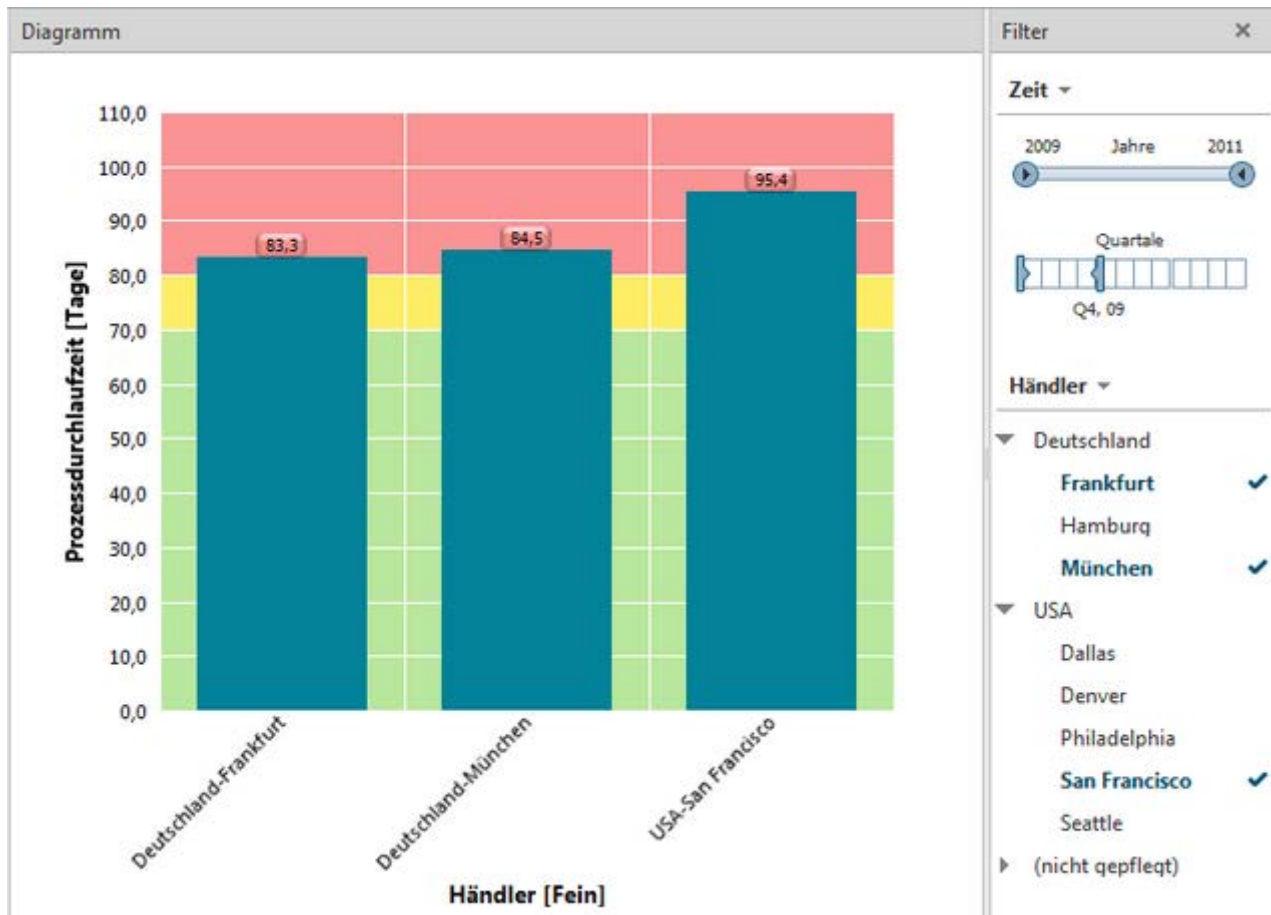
Diagramm

Prozessdurchlaufzeit [Tage]

110,0
100,0
90,0
80,0
70,0
60,0
50,0
40,0
30,0
20,0
10,0
0,0

83,3
84,5
95,4

Deutschland-Frankfurt
Deutschland-München
USA-San Francisco

Händler [Fein]

Filter ×

Zeit

2009 Jahre 2011

Quartale

Q4, 09

Händler

Deutschland
Frankfurt ✔
Hamburg
München ✔
USA
Dallas
Denver
Philadelphia
San Francisco ✔
Seattle
(nicht gepflegt)